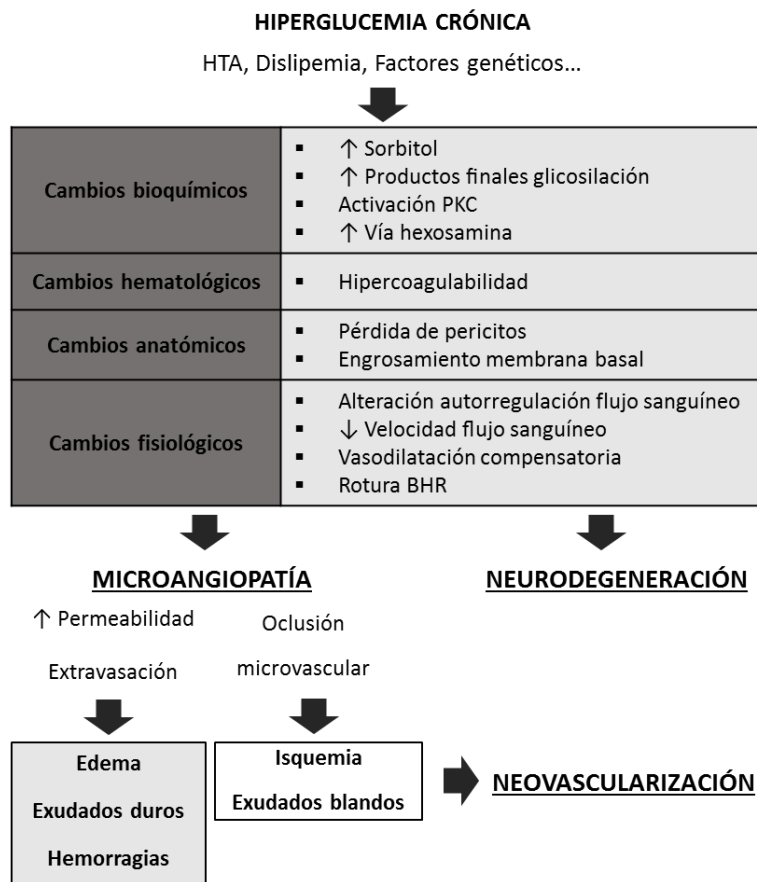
HIPERGLUCEMIA CRÓNICA

HTA, Dislipemia, Factores genéticos…

| | |
|---|---|
| Cambios bioquímicos | ▪ ↑ Sorbitol<br>▪ ↑ Productos finales glicosilación<br>▪ Activación PKC<br>▪ ↑ Vía hexosamina |
| Cambios hematológicos | ▪ Hipercoagulabilidad |
| Cambios anatómicos | ▪ Pérdida de pericitos<br>▪ Engrosamiento membrana basal |
| Cambios fisiológicos | ▪ Alteración autorregulación flujo sanguíneo<br>▪ ↓ Velocidad flujo sanguíneo<br>▪ Vasodilatación compensatoria<br>▪ Rotura BHR |

MICROANGIOPATÍA

NEURODEGENERACIÓN

↑ Permeabilidad

Extravasación

Oclusión

microvascular

Edema

Exudados duros

Hemorragias

Isquemia

Exudados blandos

NEOVASCULARIZACIÓN